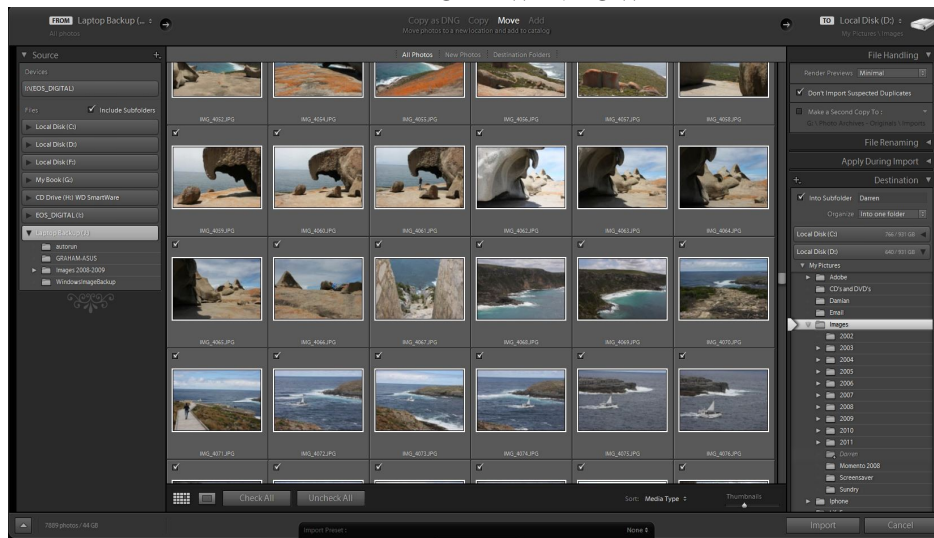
FROM Laptop Backup (... ÷
All photos

Copy as DNG  Copy  Move  Add
Move photos to a new location and add to catalog

TO Local Disk (D:) ÷
My Pictures \ Images

Source +.
Devices
EOS_DIGITAL
Files ✔ Include Subfolders
Local Disk (C:)
Local Disk (D:)
Local Disk (F:)
My Book (G:)
CD Drive (H:) WD SmartWare
EOS_DIGITAL (I:)
Laptop Backup (J:)
autorun
GRAHAM-ASUS
Images 2008-2009
WindowsImageBackup

All Photos  New Photos  Destination Folders

IMG_4052.JPG  IMG_4054.JPG  IMG_4055.JPG  IMG_4056.JPG  IMG_4057.JPG  IMG_4058.JPG
IMG_4059.JPG  IMG_4060.JPG  IMG_4061.JPG  IMG_4062.JPG  IMG_4063.JPG  IMG_4064.JPG
IMG_4065.JPG  IMG_4066.JPG  IMG_4067.JPG  IMG_4068.JPG  IMG_4069.JPG  IMG_4070.JPG
IMG_4071.JPG  IMG_4072.JPG  IMG_4073.JPG  IMG_4074.JPG  IMG_4075.JPG  IMG_4076.JPG

Check All  Uncheck All
Sort: Media Type ÷
Thumbnails

File Handling
Render Previews  Minimal
✔ Don't Import Suspected Duplicates
Make a Second Copy To :
C:\ Photo Archives \ Originals \ Imports
File Renaming
Apply During Import
+. Destination
✔ Into Subfolder  Darren
Organize  Into one folder
Local Disk (C:)  766 / 931 GB
Local Disk (D:)  840 / 931 GB
My Pictures
Adobe
CD's and DVD's
Damian
Email
Images
2002
2003
2004
2005
2006
2007
2008
2009
2010
2011
Darren
Momento 2008
Screensaver
Sundry
Iphone

7889 photos / 44 GB
Import Preset :  None ÷
Import  Cancel